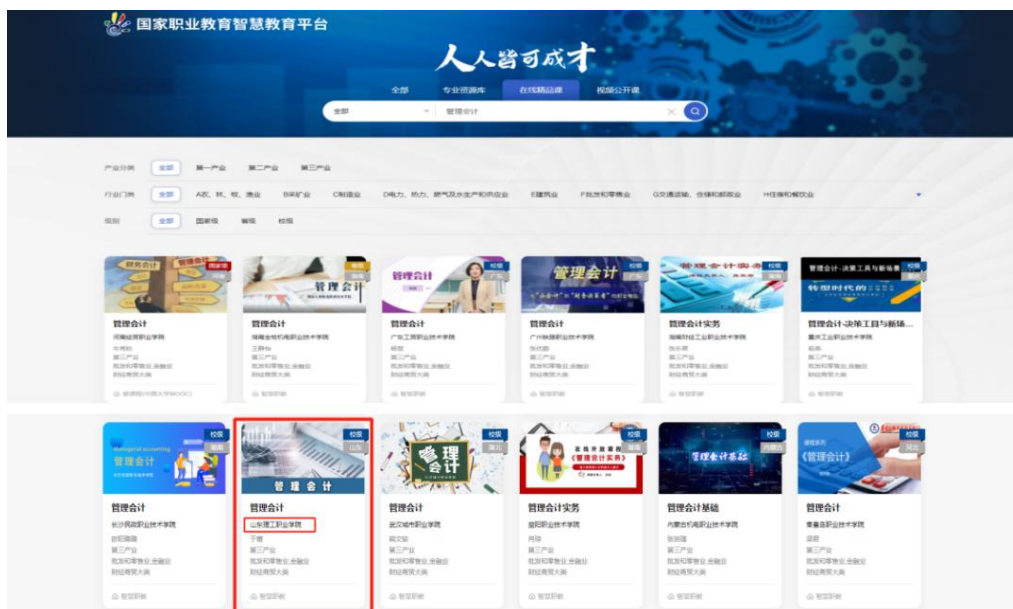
国家职业教育智慧教育平台

人人皆可成才

全部　专业资源库　在线精品课　视频公开课

全部　管理会计

产业分类　全部　第一产业　第二产业　第三产业

行业门类　全部　A农、林、牧、渔业　B采矿业　C制造业　D电力、热力、燃气及水生产和供应业　E建筑业　F批发和零售业　G交通运输、仓储和邮政业　H住宿和餐饮业

级别　全部　国家级　省级　校级

管理会计
河南经贸职业学院
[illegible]
第三产业
批发和零售业,金融业
财经商贸大类

管理会计
湖南金融职业技术学院
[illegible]
第三产业
批发和零售业,金融业
财经商贸大类

管理会计
广东工贸职业技术学院
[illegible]
第三产业
批发和零售业,金融业
财经商贸大类

管理会计
广州番禺职业技术学院
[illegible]
第三产业
批发和零售业,金融业
财经商贸大类

管理会计实务
海南经贸职业技术学院
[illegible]
第三产业
批发和零售业,金融业
财经商贸大类

管理会计-决策工具与新场...
重庆工业职业技术学院
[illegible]
第三产业
批发和零售业,金融业
财经商贸大类

校级
管理会计
长沙民政职业技术学院
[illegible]
第三产业
批发和零售业,金融业
财经商贸大类
智慧职教

校级
管理会计
山东理工职业学院
于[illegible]
第三产业
批发和零售业,金融业
财经商贸大类
智慧职教

校级
管理会计
武汉城市职业学院
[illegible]
第三产业
批发和零售业,金融业
财经商贸大类
智慧职教

校级
管理会计实务
益阳职业技术学院
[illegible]
第三产业
批发和零售业,金融业
财经商贸大类
智慧职教

校级
管理会计基础
内蒙古机电职业技术学院
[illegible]
第三产业
批发和零售业,金融业
财经商贸大类
智慧职教

校级
管理会计
秦皇岛职业技术学院
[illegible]
第三产业
批发和零售业,金融业
财经商贸大类
智慧职教